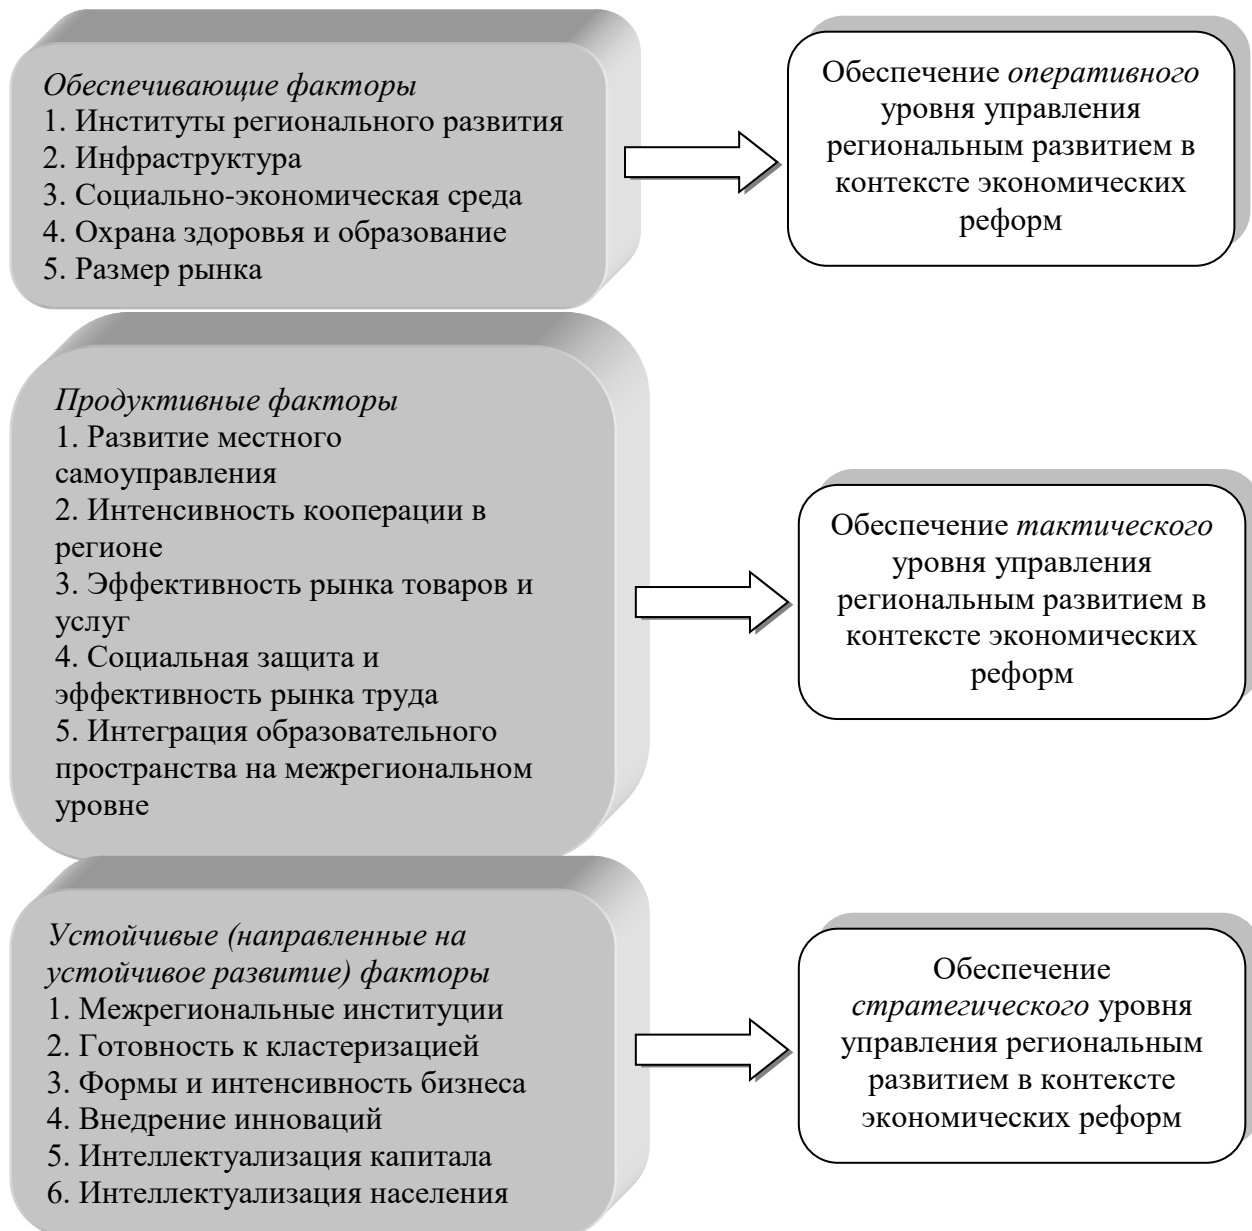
Обеспечивающие факторы
1. Институты регионального развития
2. Инфраструктура
3. Социально-экономическая среда
4. Охрана здоровья и образование
5. Размер рынка

Обеспечение оперативного уровня управления региональным развитием в контексте экономических реформ

Продуктивные факторы
1. Развитие местного самоуправления
2. Интенсивность кооперации в регионе
3. Эффективность рынка товаров и услуг
4. Социальная защита и эффективность рынка труда
5. Интеграция образовательного пространства на межрегиональном уровне

Обеспечение тактического уровня управления региональным развитием в контексте экономических реформ

Устойчивые (направленные на устойчивое развитие) факторы
1. Межрегиональные институции
2. Готовность к кластеризацией
3. Формы и интенсивность бизнеса
4. Внедрение инноваций
5. Интеллектуализация капитала
6. Интеллектуализация населения

Обеспечение стратегического уровня управления региональным развитием в контексте экономических реформ